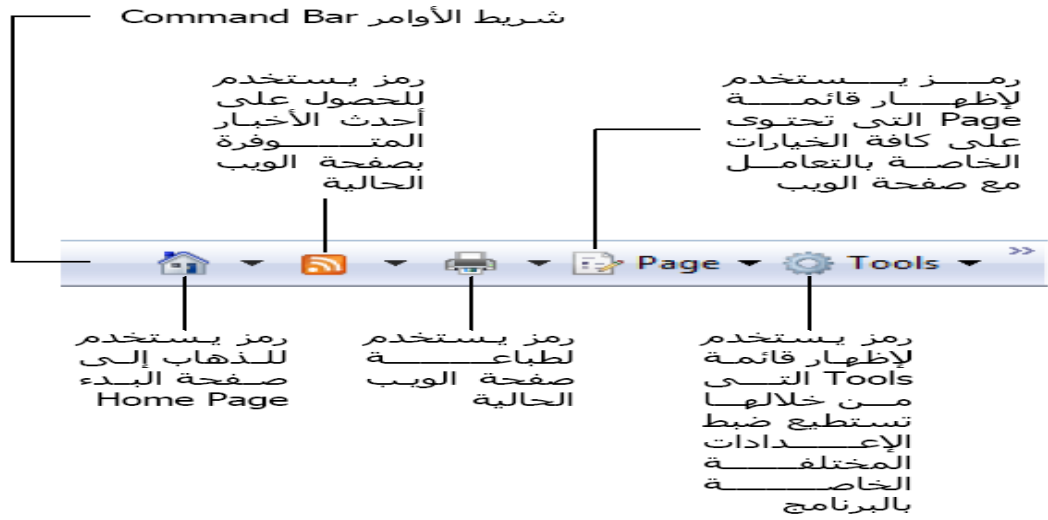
شريط الأوامر Command Bar

رمز يستخدم للحصول على أحدث الأخبار المتوفرة بصفحة الويب الحالية

رمز يستخدم لإظهار قائمة Page التى تحتوى على كافة الخيارات الخاصة بالتعامل مع صفحة الويب

Page Tools >>

رمز يستخدم للذهاب إلى صفحة البدء Home Page

رمز يستخدم لطباعة صفحة الويب الحالية

رمز يستخدم لإظهار قائمة Tools التى من خلالها تستطيع ضبط الإعدادات المختلفة الخاصة بالبرنامج